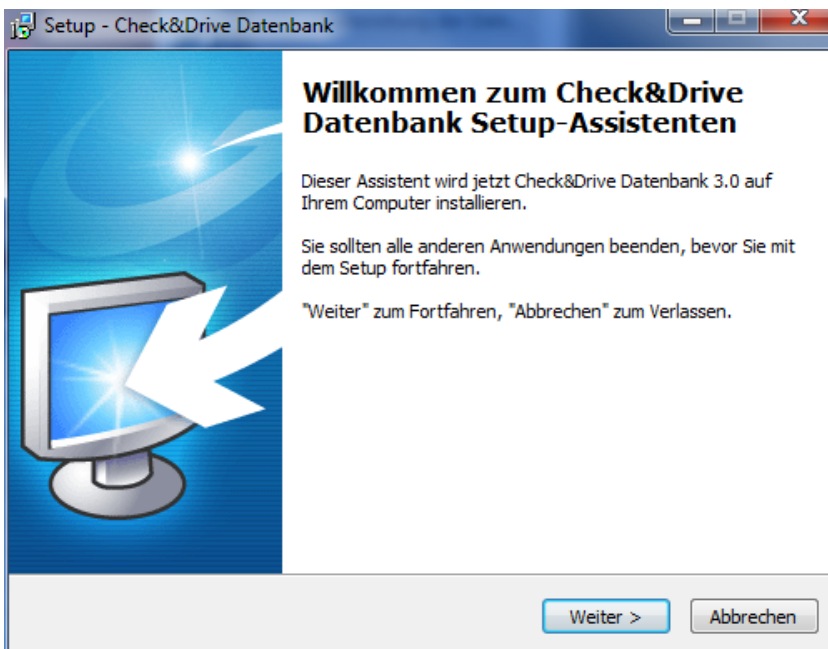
Setup - Check&Drive Datenbank

Willkommen zum Check&Drive Datenbank Setup-Assistenten

Dieser Assistent wird jetzt Check&Drive Datenbank 3.0 auf Ihrem Computer installieren.

Sie sollten alle anderen Anwendungen beenden, bevor Sie mit dem Setup fortfahren.

"Weiter" zum Fortfahren, "Abbrechen" zum Verlassen.

Weiter >

Abbrechen